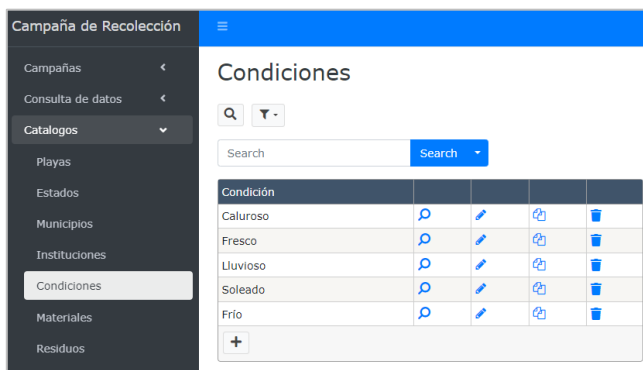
Campaña de Recolección

Campañas

Consulta de datos

Catalogos

Playas

Estados

Municipios

Instituciones

Condiciones

Materiales

Residuos

Condiciones

Search

Search

| Condición | | | | |
|---|---|---|---|---|
| Caluroso | | | | |
| Fresco | | | | |
| Lluvioso | | | | |
| Soleado | | | | |
| Frío | | | | |

+